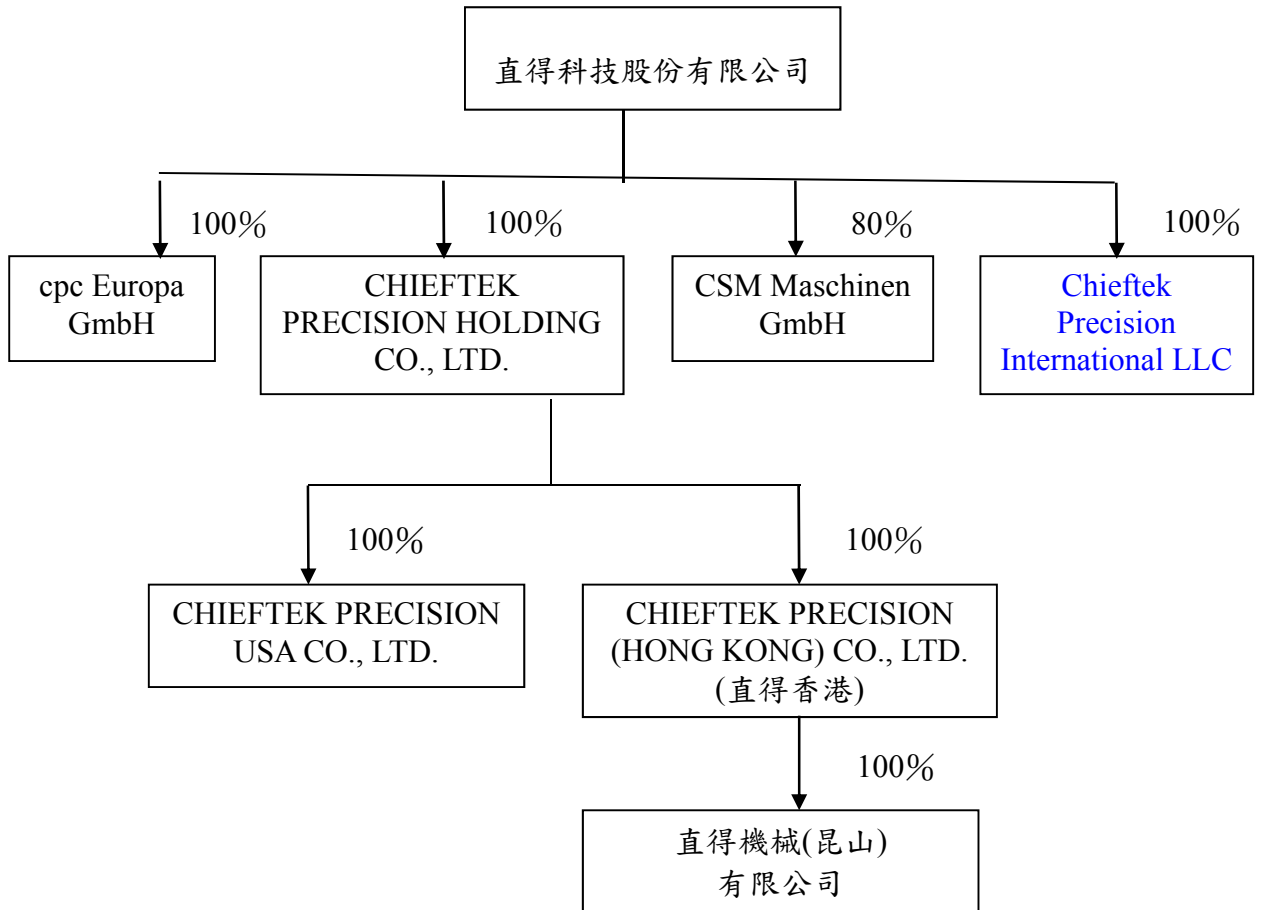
直得科技股份有限公司

100％

cpc Europa GmbH

100％

CHIEFTEK PRECISION HOLDING CO., LTD.

80％

CSM Maschinen GmbH

100％

Chieftek Precision International LLC

100％

CHIEFTEK PRECISION USA CO., LTD.

100％

CHIEFTEK PRECISION (HONG KONG) CO., LTD. (直得香港)

100％

直得機械(昆山)有限公司